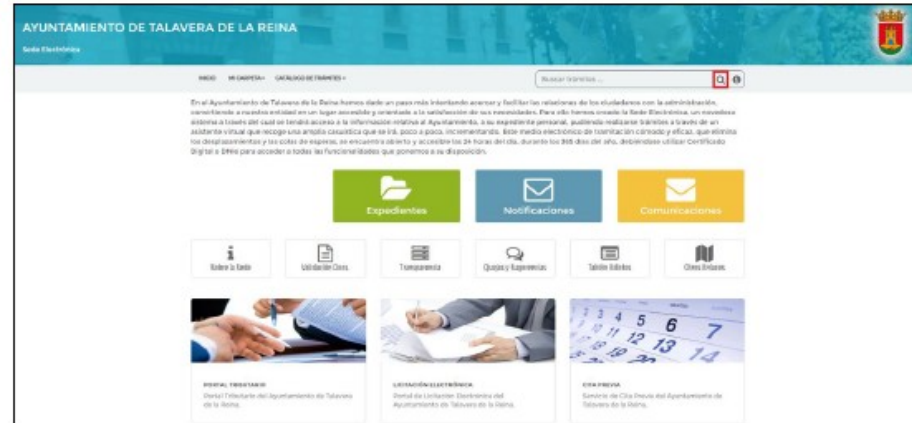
AYUNTAMIENTO DE TALAVERA DE LA REINA

Sede Electrónica

INICIO MI CARPETA CATÁLOGO DE TRÁMITES

Buscar trámites ...

En el Ayuntamiento de Talavera de la Reina hemos dado un paso más intentando acercar y facilitar las relaciones de los ciudadanos con la administración, convirtiendo a nuestra entidad en un lugar accesible y orientado a la satisfacción de sus necesidades. Para ello hemos creado la Sede Electrónica, un novedoso sistema a través del cual se tendrá acceso a la información relativa al Ayuntamiento, a su expediente personal, pudiendo realizar trámites a través de un asistente virtual que recoge una amplia casuística que se irá, poco a poco, incrementando. Este medio electrónico de tramitación cómodo y eficaz, que elimina los desplazamientos y las colas de espera, se encuentra abierto y accesible las 24 horas del día, durante los 365 días del año, debiéndose utilizar Certificado Digital o DNIe para acceder a todas las funcionalidades que ponemos a su disposición.

Expedientes

Notificaciones

Comunicaciones

Sobre la Sede

Validación Cleve

Transparencia

Quejas y Sugerencias

Tablón Edictos

Otras Entidades

PORTAL TRIBUTARIO
Portal Tributario del Ayuntamiento de Talavera de la Reina.

LICITACIÓN ELECTRÓNICA
Portal de Licitación Electrónica del Ayuntamiento de Talavera de la Reina.

CITA PREVIA
Servicio de Cita Previa del Ayuntamiento de Talavera de la Reina.